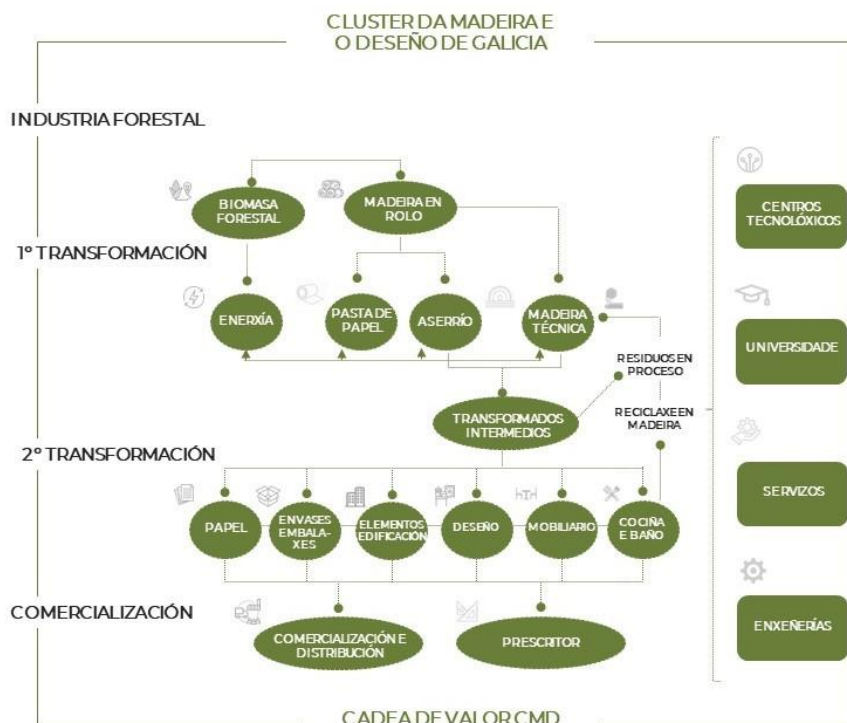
CLUSTER DA MADEIRA E
O DESEÑO DE GALICIA

INDUSTRIA FORESTAL

BIOMASA FORESTAL

MADEIRA EN ROLO

1° TRANSFORMACIÓN

ENERXÍA

PASTA DE PAPEL

ASERRÍO

MADEIRA TÉCNICA

RESIDUOS EN PROCESO

TRANSFORMADOS INTERMEDIOS

RECICLAXE EN MADEIRA

2° TRANSFORMACIÓN

PAPEL

ENVASES EMBALAXES

ELEMENTOS EDIFICACIÓN

DESEÑO

MOBILIARIO

COCIÑA E BAÑO

COMERCIALIZACIÓN

COMERCIALIZACIÓN E DISTRIBUCIÓN

PRESCRITOR

CENTROS TECNOLÓXICOS

UNIVERSIDADE

SERVIZOS

ENXEÑERÍAS

CADEA DE VALOR CMD